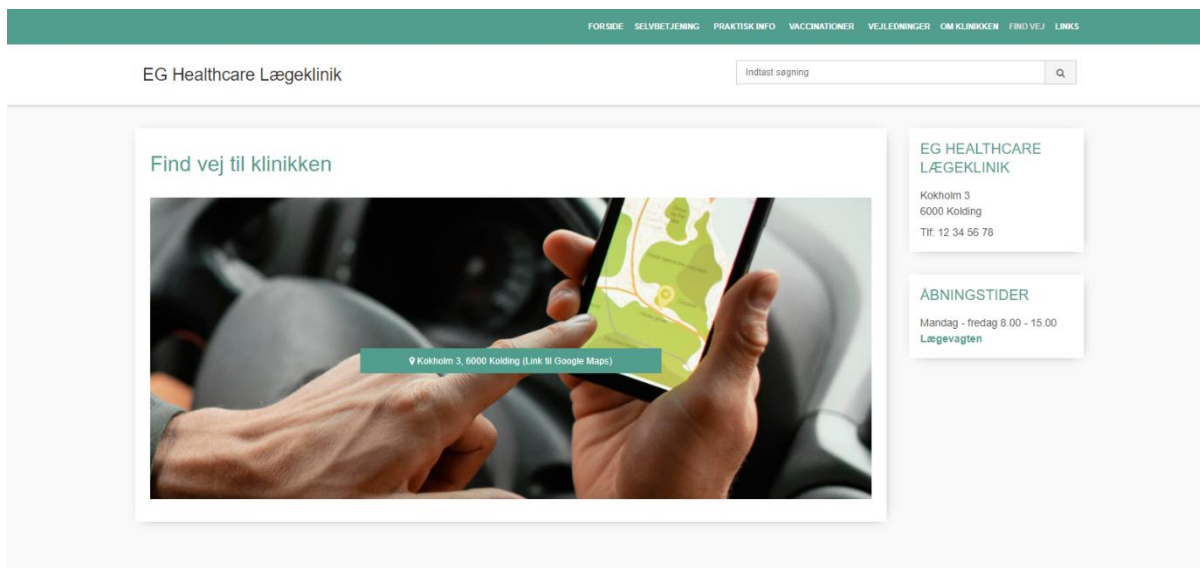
FORSIDE SELVBETJENING PRAKTISK INFO VACCINATIONER VEJLEDNINGER OM KLINIKKEN FIND VEJ LINKS

EG Healthcare Lægeklinik

Indtast søgning

Find vej til klinikken

Kokholm 3, 6000 Kolding (Link til Google Maps)

EG HEALTHCARE LÆGEKLINIK

Kokholm 3
6000 Kolding
Tlf: 12 34 56 78

ÅBNINGSTIDER

Mandag - fredag 8.00 - 15.00
Lægevagten